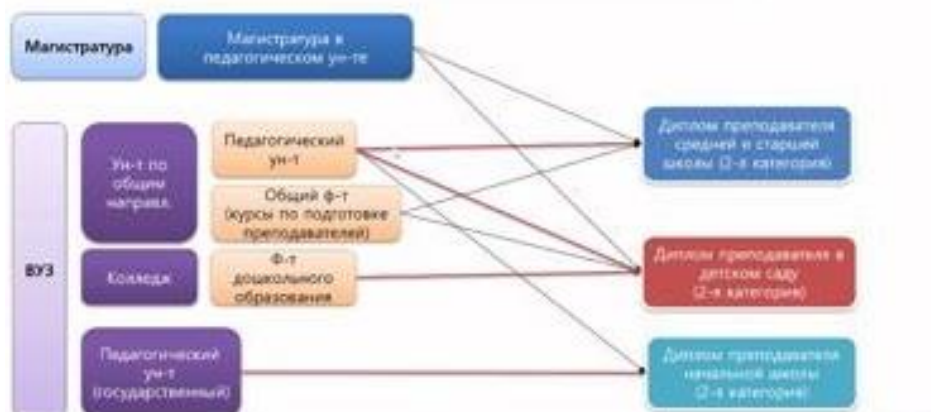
Магистратура

Магистратура в педагогическом ун-те

ВУЗ

Ун-т по общим направл.

Педагогический ун-т

Общий ф-т (курсы по подготовке преподавателей)

Колледж

Ф-т дошкольного образования

Педагогический ун-т (государственный)

Диплом преподавателя средней и старшей школы (2-я категория)

Диплом преподавателя в детском саду (2-я категория)

Диплом преподавателя начальной школы (2-я категория)